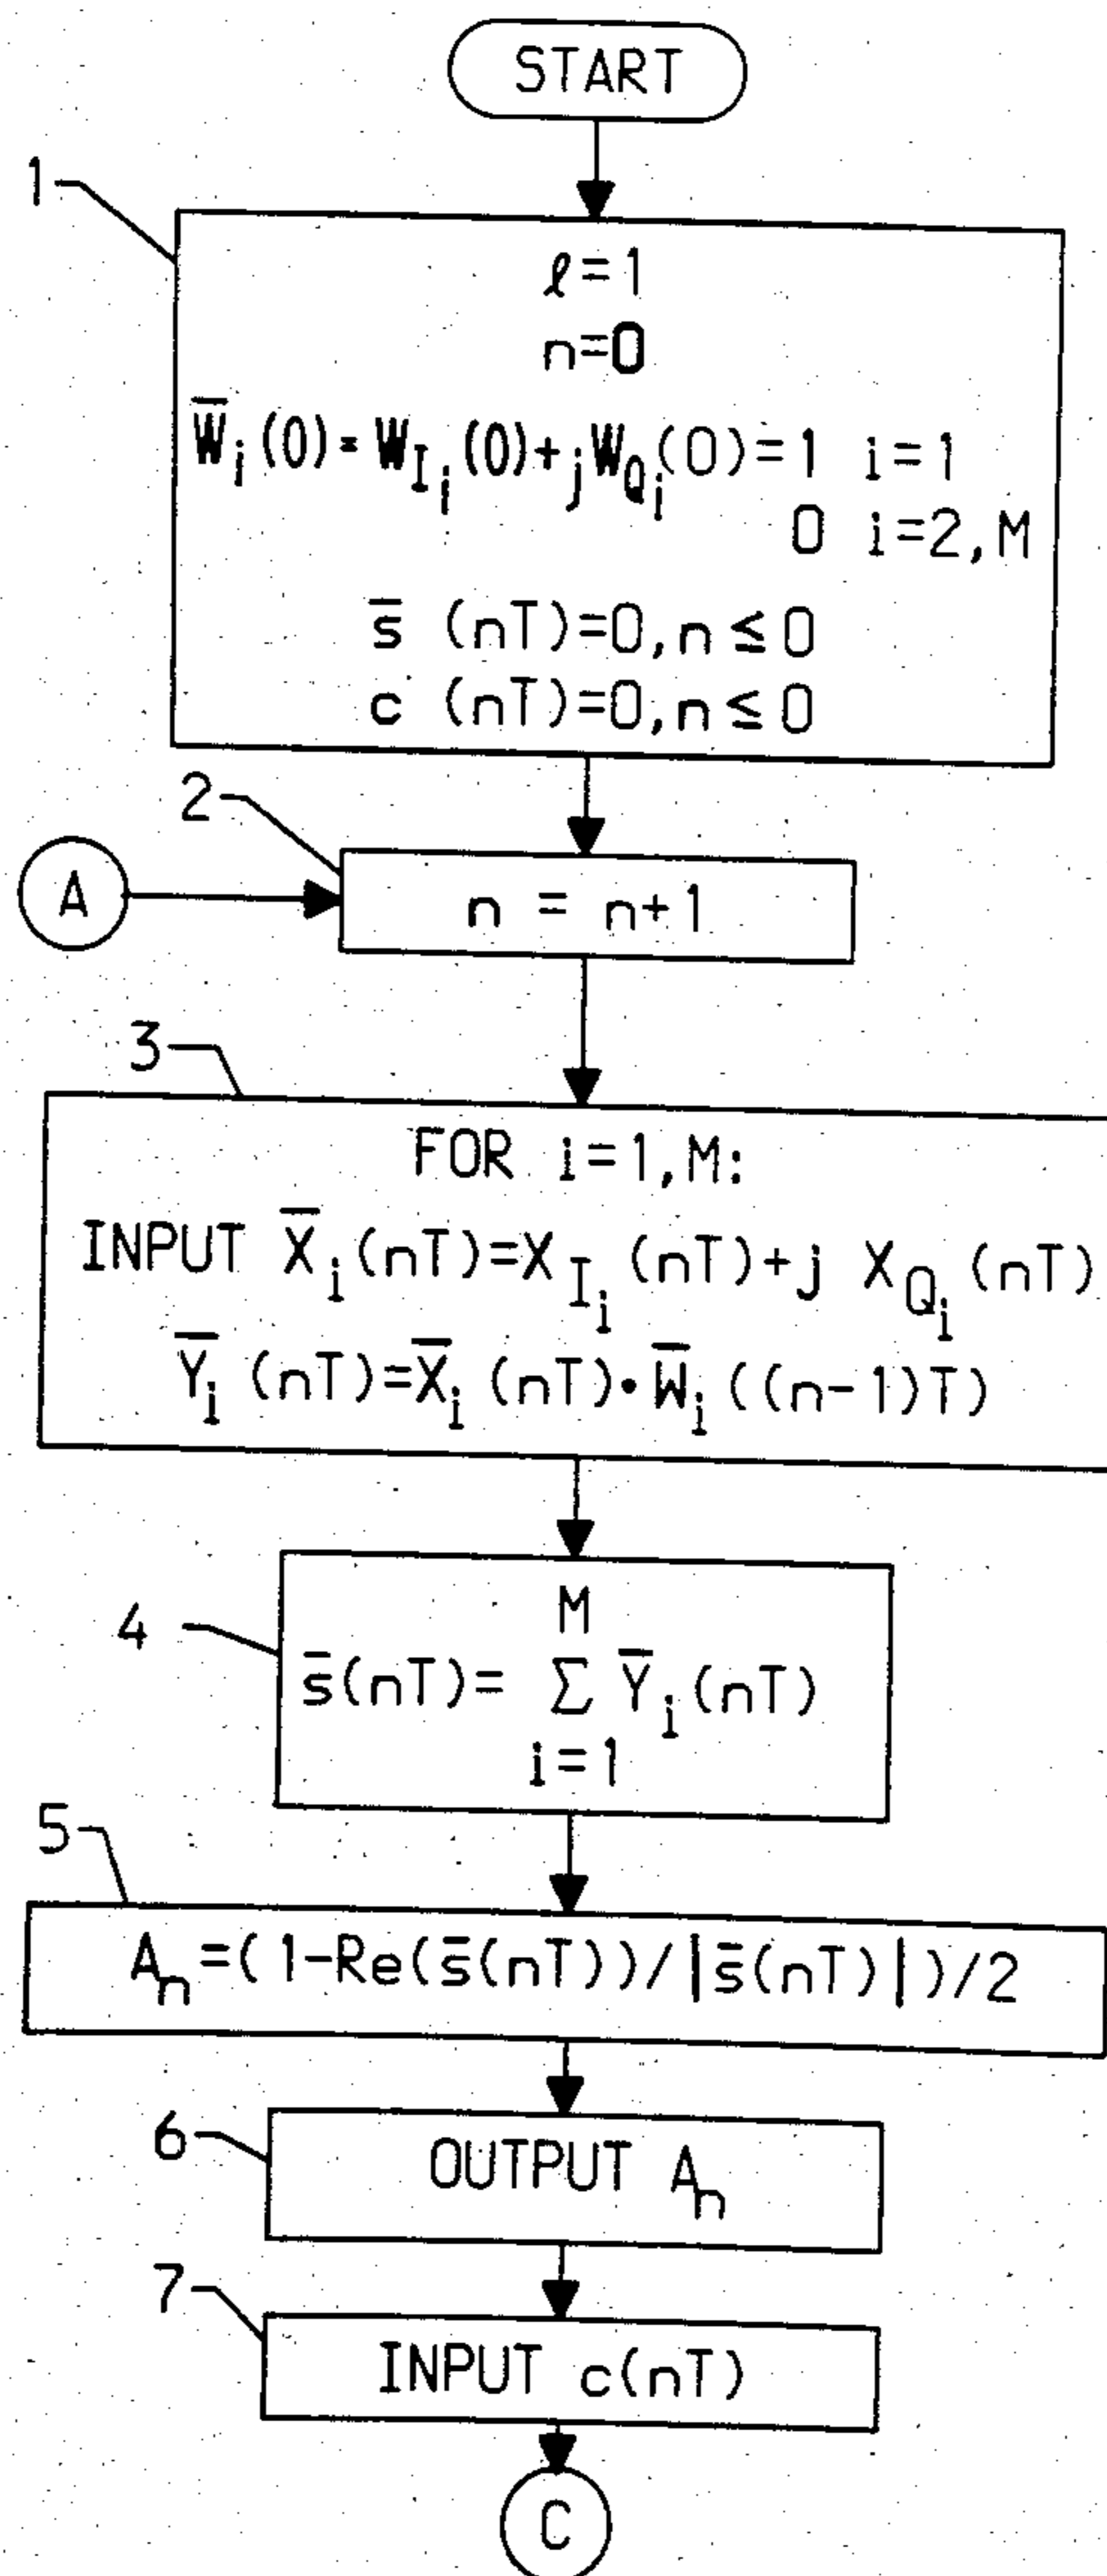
START

1

$\ell=1$

$n=0$

$\overline{W}_i(0)=W_{I_i}(0)+jW_{Q_i}(0)=1 \quad i=1$
$0 \quad i=2,M$

$\overline{s}\ (nT)=0, n\leq 0$

$c\ (nT)=0, n\leq 0$

2

A

$n = n+1$

3

FOR $i=1,M$:

INPUT $\overline{X}_i(nT)=X_{I_i}(nT)+j\ X_{Q_i}(nT)$

$\overline{Y}_i\ (nT)=\overline{X}_i\ (nT)\cdot\overline{W}_i\ ((n-1)T)$

4

$\overline{s}(nT)= \sum_{i=1}^{M} \overline{Y}_i(nT)$

5

$A_n=(1-Re(\overline{s}(nT))/|\overline{s}(nT)|)/2$

6

OUTPUT $A_n$

7

INPUT $c(nT)$

C